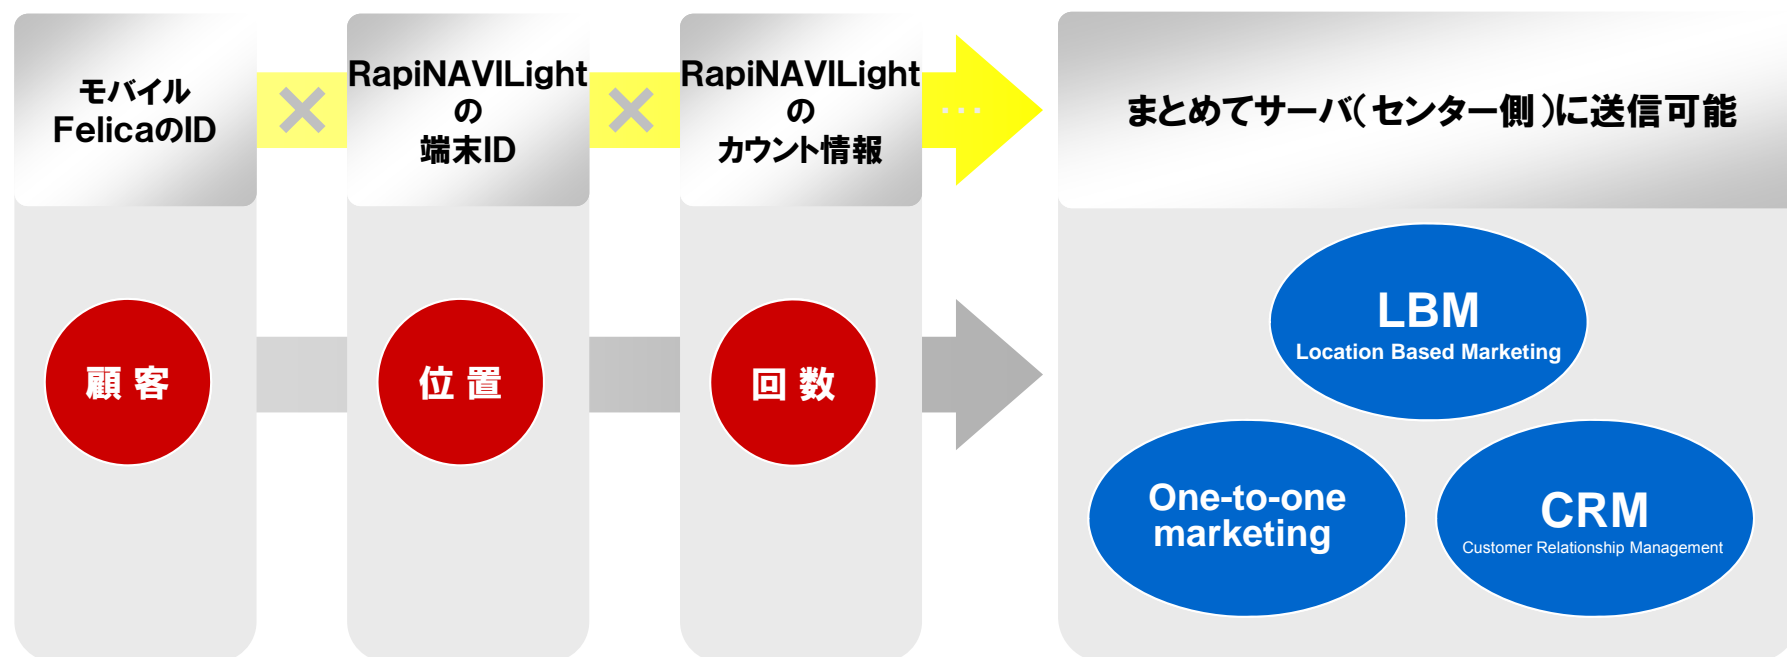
モバイル
FelicaのID

×

RapiNAVILight
の
端末ID

×

RapiNAVILight
の
カウント情報

…

まとめてサーバ(センター側)に送信可能

顧客

位置

回数

LBM
Location Based Marketing

One-to-one marketing

CRM
Customer Relationship Management